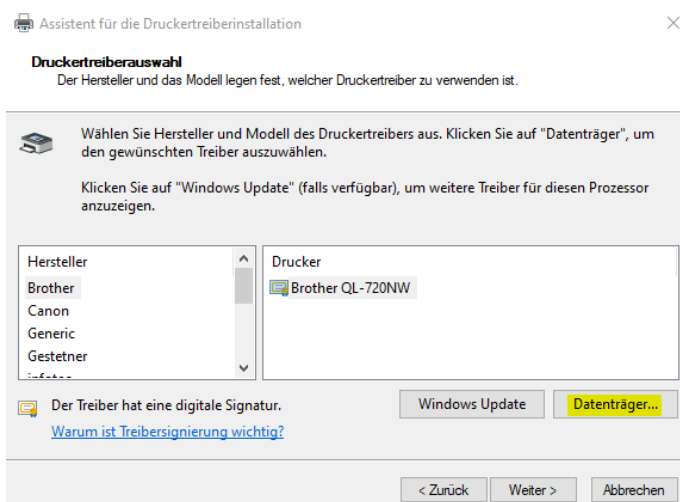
Assistent für die Druckertreiberinstallation

Druckertreiberauswahl
Der Hersteller und das Modell legen fest, welcher Druckertreiber zu verwenden ist.

Wählen Sie Hersteller und Modell des Druckertreibers aus. Klicken Sie auf "Datenträger", um den gewünschten Treiber auszuwählen.

Klicken Sie auf "Windows Update" (falls verfügbar), um weitere Treiber für diesen Prozessor anzuzeigen.

| Hersteller | Drucker |
|---|---|
| Brother | Brother QL-720NW |
| Canon | |
| Generic | |
| Gestetner | |
| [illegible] | |

Der Treiber hat eine digitale Signatur.
Warum ist Treibersignierung wichtig?

Windows Update
Datenträger...

< Zurück
Weiter >
Abbrechen